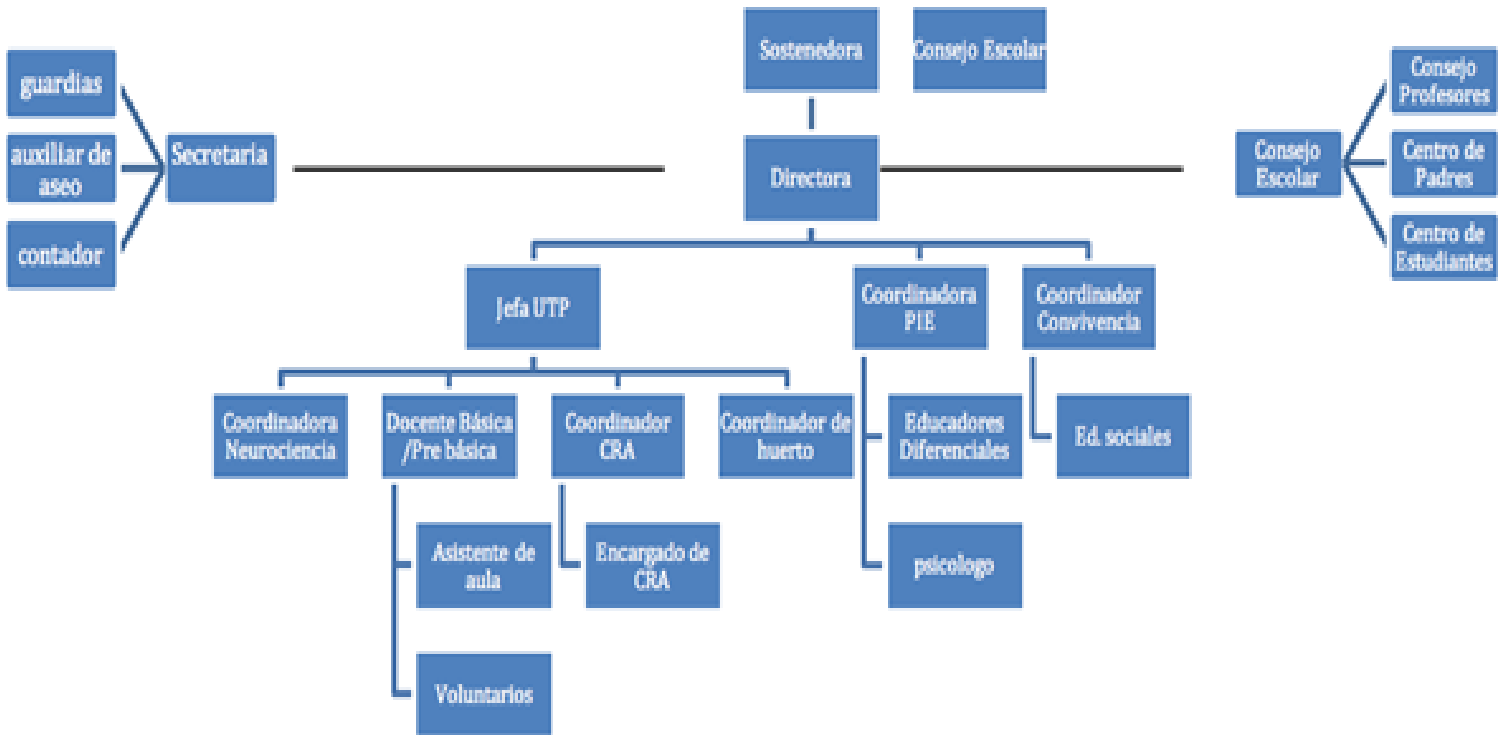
Sostenedora

Consejo Escolar

guardias

auxiliar de aseo

contador

Secretaria

Directora

Consejo Escolar

Consejo Profesores

Centro de Padres

Centro de Estudiantes

Jefa UTP

Coordinadora PIE

Coordinador Convivencia

Coordinadora Neurociencia

Docente Básica /Pre básica

Coordinador CRA

Coordinador de huerto

Educadores Diferenciales

Ed. sociales

Asistente de aula

Encargado de CRA

psicologo

Voluntarios